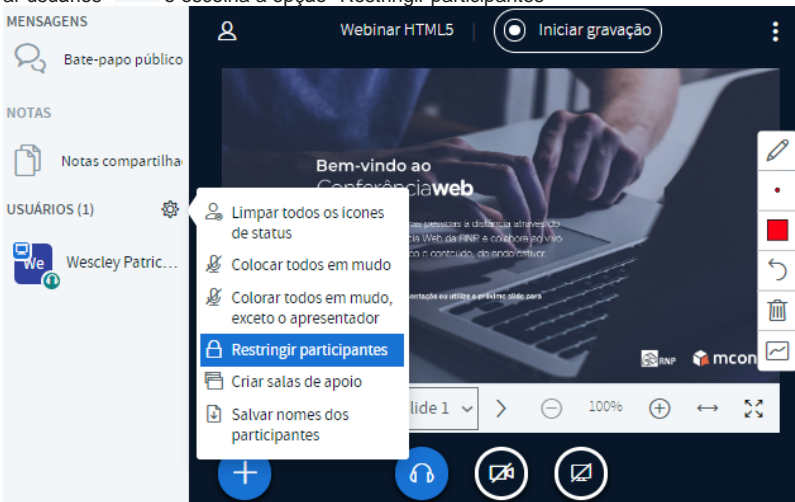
ar usuários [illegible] e escolha a opção "Restringir participantes"

MENSAGENS

Bate-papo público

NOTAS

Notas compartilha

USUÁRIOS (1)

We

Wescley Patric...

Webinar HTML5

Iniciar gravação

Bem-vindo ao

Conferênciaweb

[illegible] pessoas à distância através do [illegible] da Web da RNP e colabore ao vivo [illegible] o conteúdo, de modo ativo.

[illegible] entação ou utilize o próximo slide para

RNP

mcon

Limpar todos os ícones de status

Colocar todos em mudo

Colorar todos em mudo, exceto o apresentador

Restringir participantes

Criar salas de apoio

Salvar nomes dos participantes

lide 1

100%